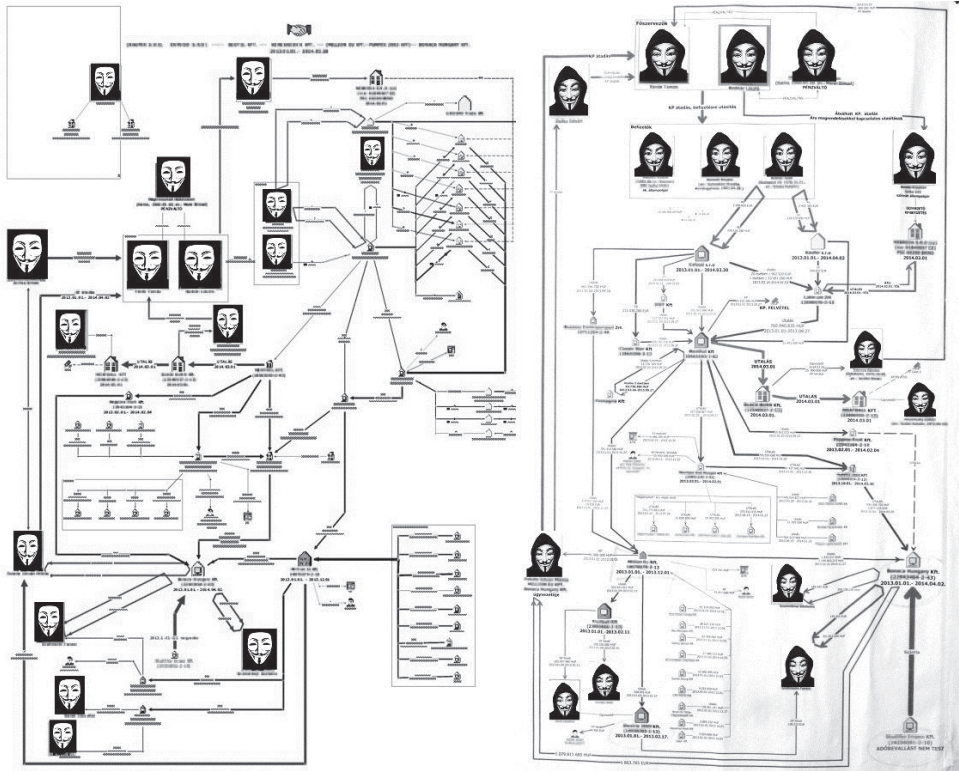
PÉNZVÁLTÓ

ÜTALÁS

2013.01.01. - 2014.04.02.

Főszervezők

PÉNZVÁLTÓ

KP átadás

KP átadás, bekvételi utasítás

Átadások KFT. alatt Áru megrendelésekkel kapcsolatos utasítások

Beköszök

Cellsat s.r.o.

2013.01.01. - 2014.01.30

Rawfen s.r.o.

2012.01.01. - 2014.04.02

KP. FELVÉTEL

ÜTALÁS

2014.03.01.

ÜTALÁS

2014.01.01.

2013.01.01. - 2014.02.04

2013.01.01. - 2013.12.01

2013.01.01. - 2013.02.13

2013.01.01. - 2013.07.17.

Bonaca Hungary Kft.

2013.01.01. - 2014.04.02.

ADÓS. CSALÁST NEM TESZ